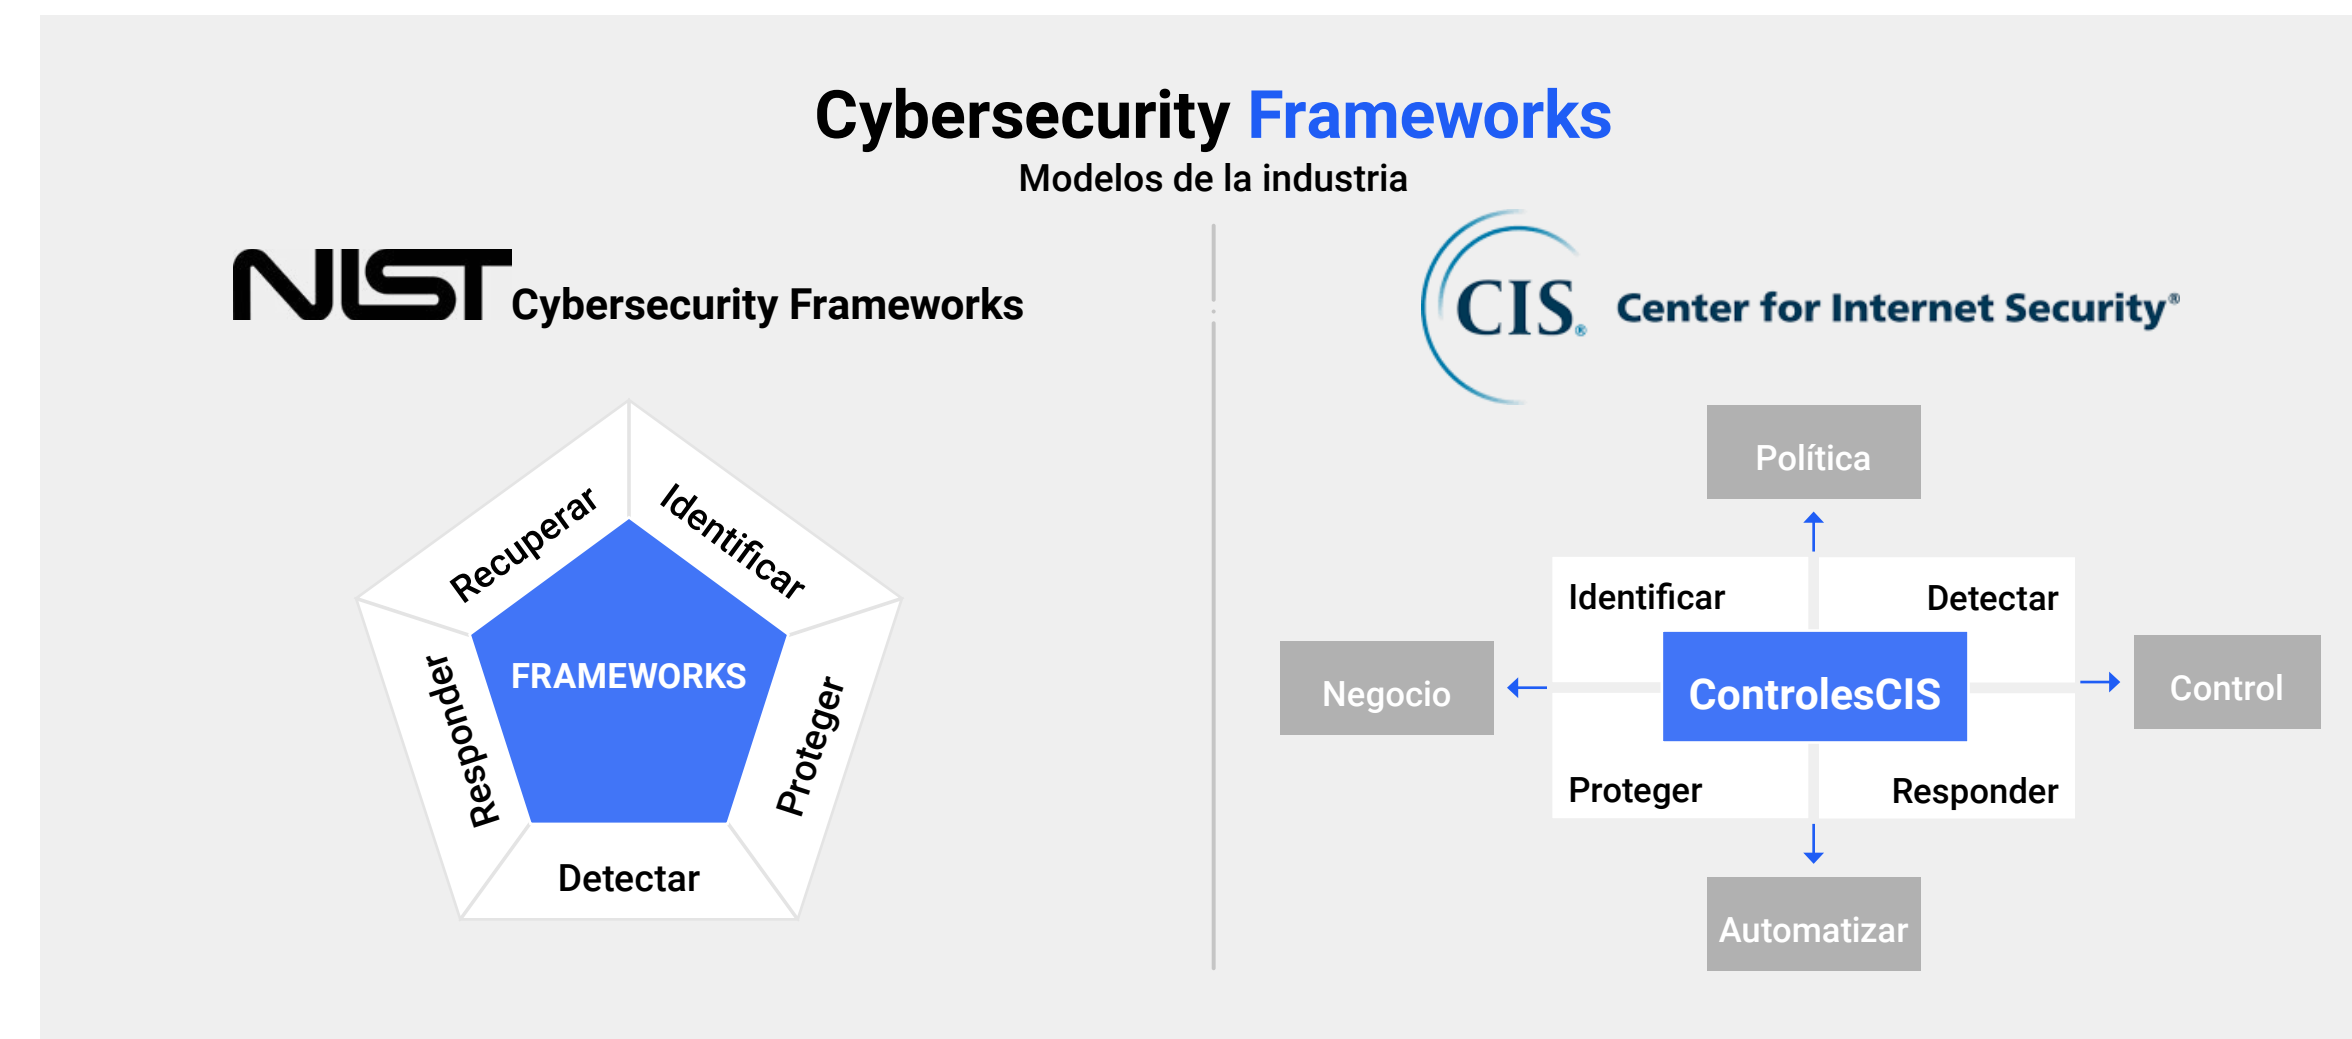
Cybersecurity Frameworks

Modelos de la industria

NIST Cybersecurity Frameworks

Recuperar

Identificar

FRAMEWORKS

Responder

Proteger

Detectar

CIS® Center for Internet Security®

Política

Identificar

Detectar

Negocio

ControlesCIS

Control

Proteger

Responder

Automatizar